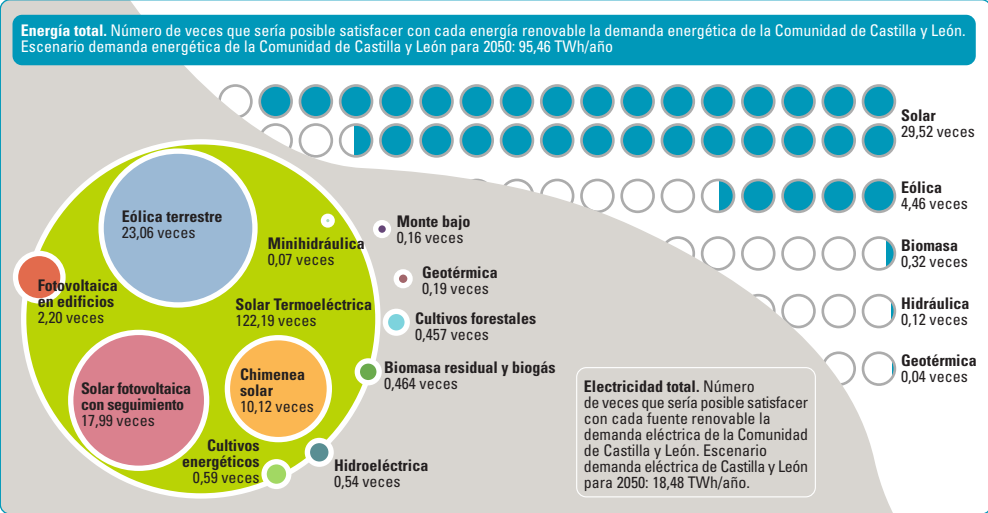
**Energía total.** Número de veces que sería posible satisfacer con cada energía renovable la demanda energética de la Comunidad de Castilla y León. Escenario demanda energética de la Comunidad de Castilla y León para 2050: 95,46 TWh/año

**Eólica terrestre**
23,06 veces

**Minihidráulica**
0,07 veces

**Monte bajo**
0,16 veces

**Geotérmica**
0,19 veces

**Fotovoltaica en edificios**
2,20 veces

**Solar Termoeléctrica**
122,19 veces

**Cultivos forestales**
0,457 veces

**Biomasa residual y biogás**
0,464 veces

**Solar fotovoltaica con seguimiento**
17,99 veces

**Chimenea solar**
10,12 veces

**Cultivos energéticos**
0,59 veces

**Hidroeléctrica**
0,54 veces

**Solar**
29,52 veces

**Eólica**
4,46 veces

**Biomasa**
0,32 veces

**Hidráulica**
0,12 veces

**Geotérmica**
0,04 veces

**Electricidad total.** Número de veces que sería posible satisfacer con cada fuente renovable la demanda eléctrica de la Comunidad de Castilla y León. Escenario demanda eléctrica de Castilla y León para 2050: 18,48 TWh/año.